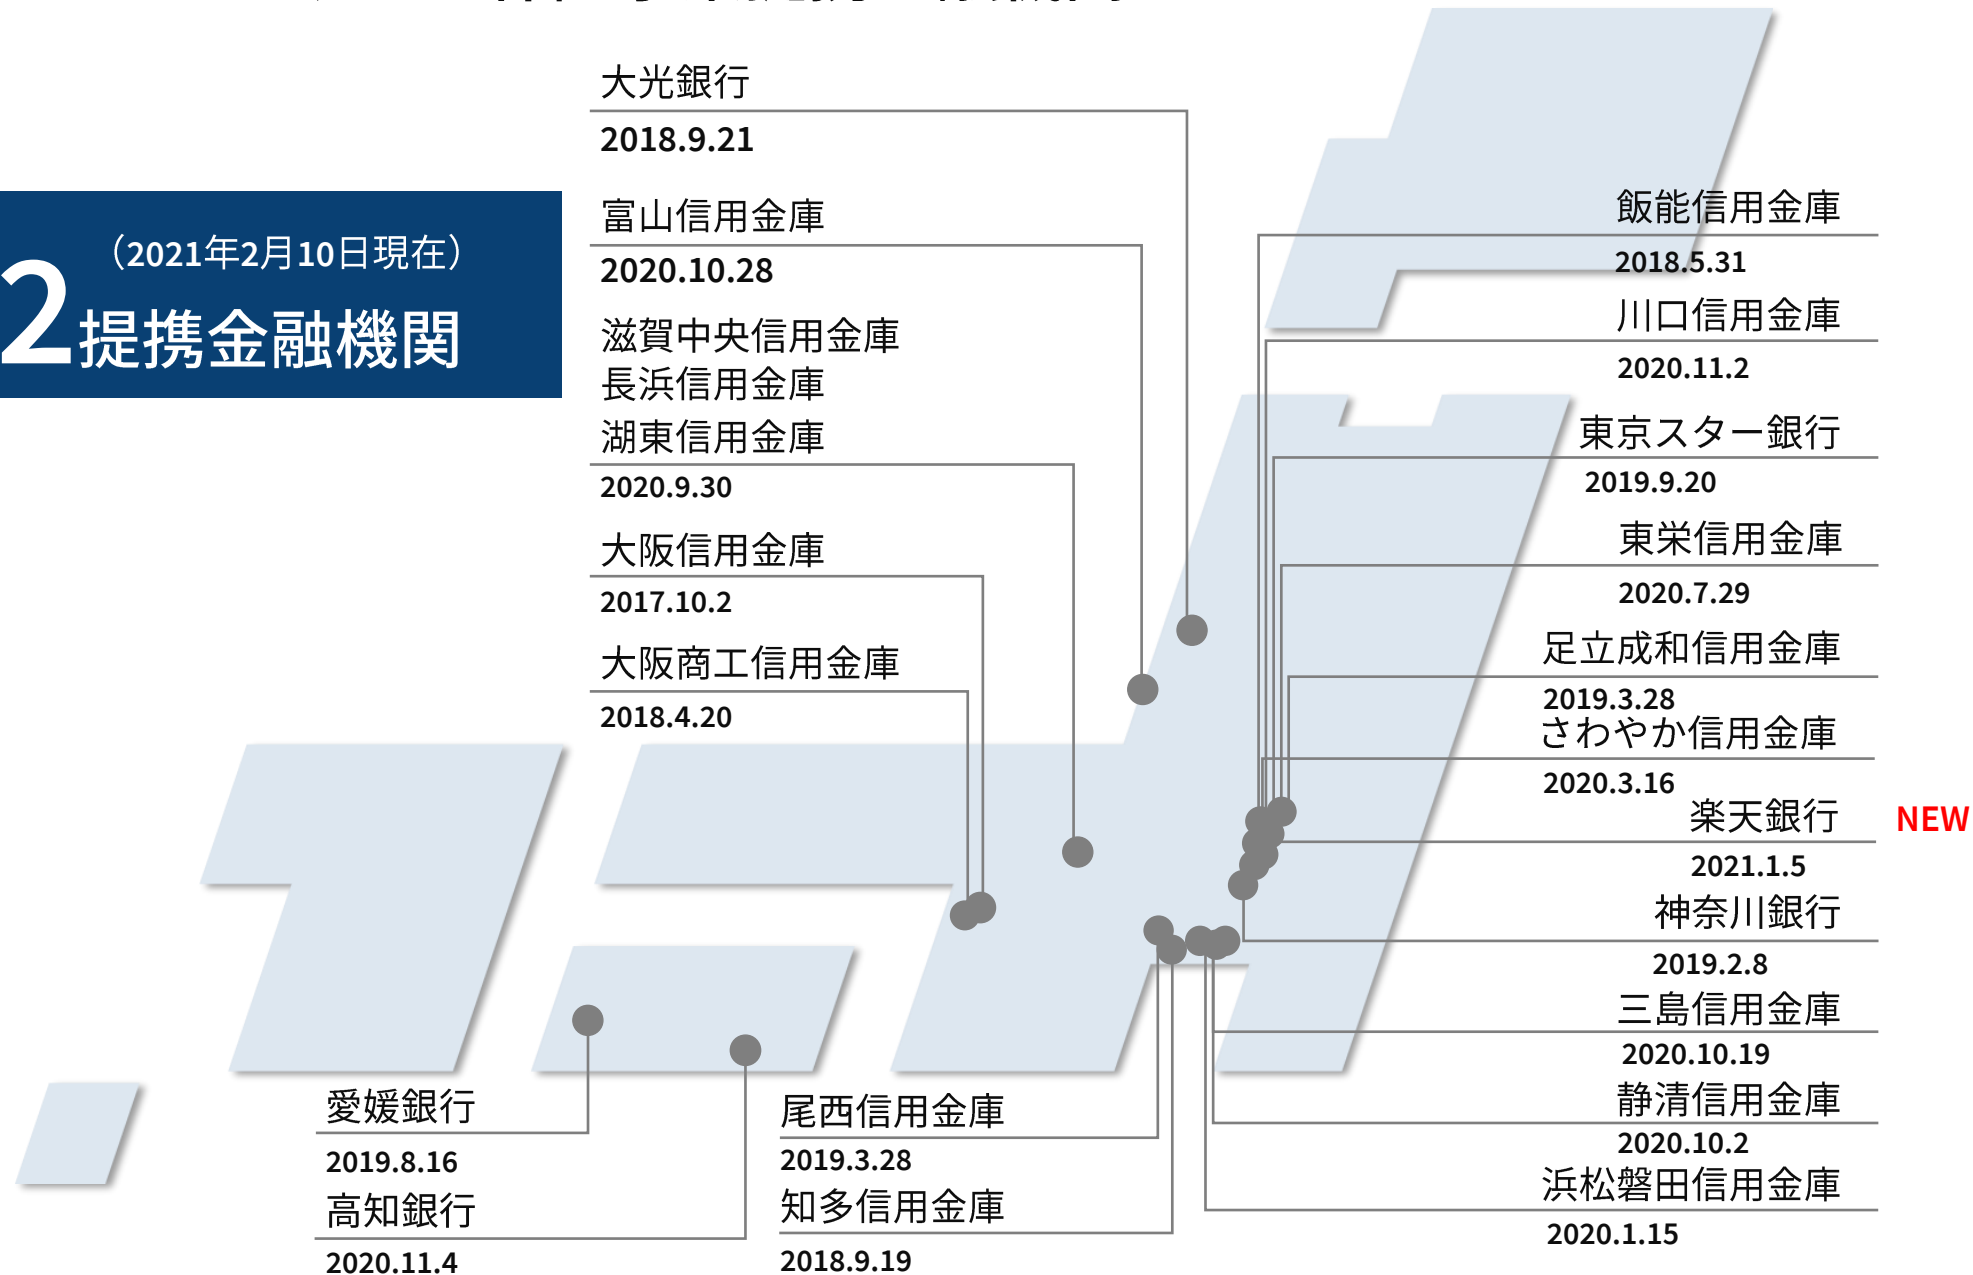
（2021年2月10日現在）
2 提携金融機関

大光銀行
2018.9.21

富山信用金庫
2020.10.28

滋賀中央信用金庫
長浜信用金庫
湖東信用金庫
2020.9.30

大阪信用金庫
2017.10.2

大阪商工信用金庫
2018.4.20

飯能信用金庫
2018.5.31

川口信用金庫
2020.11.2

東京スター銀行
2019.9.20

東栄信用金庫
2020.7.29

足立成和信用金庫
2019.3.28

さわやか信用金庫
2020.3.16

楽天銀行 NEW
2021.1.5

神奈川銀行
2019.2.8

三島信用金庫
2020.10.19

静清信用金庫
2020.10.2

浜松磐田信用金庫
2020.1.15

愛媛銀行
2019.8.16

高知銀行
2020.11.4

尾西信用金庫
2019.3.28

知多信用金庫
2018.9.19